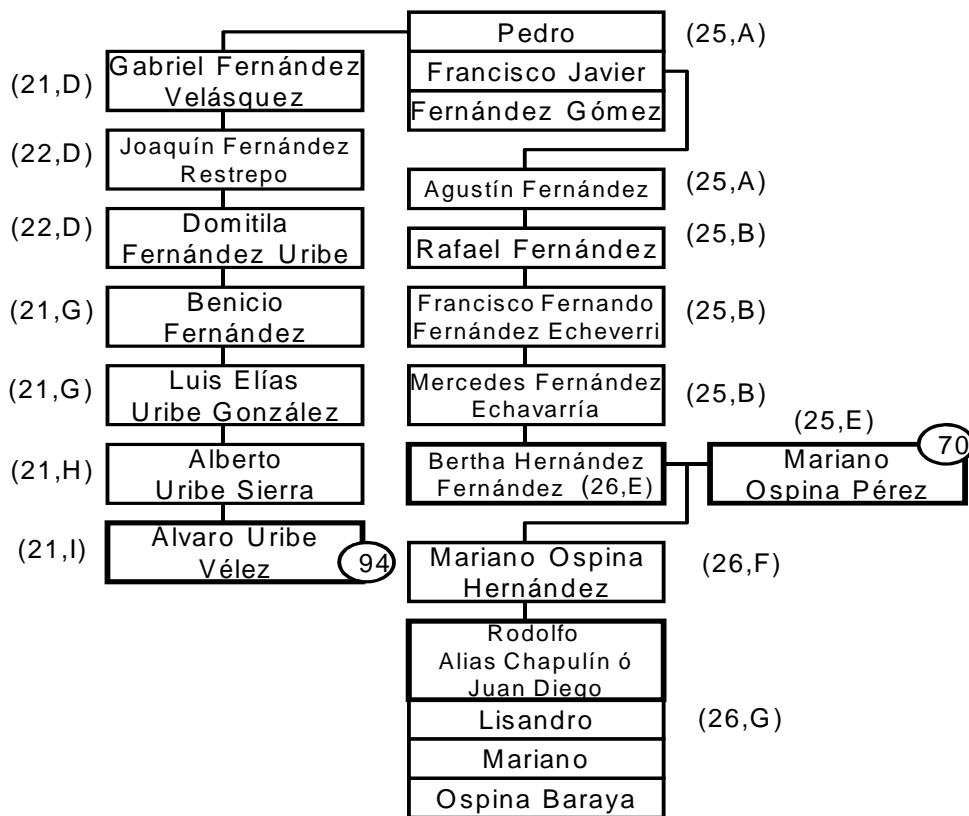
Pedro (25,A)
Francisco Javier
Fernández Gómez

(21,D) Gabriel Fernández Velásquez

(22,D) Joaquín Fernández Restrepo

(22,D) Domitila Fernández Uribe

(21,G) Benicio Fernández

(21,G) Luis Elías Uribe González

(21,H) Alberto Uribe Sierra

(21,I) Alvaro Uribe Vélez 94

Agustín Fernández (25,A)

Rafael Fernández (25,B)

Francisco Fernando Fernández Echeverri (25,B)

Mercedes Fernández Echavarría (25,B)

Bertha Hernández Fernández (26,E)

(25,E) Mariano Ospina Pérez 70

Mariano Ospina Hernández (26,F)

Rodolfo Alias Chapulín ó Juan Diego
Lisandro (26,G)
Mariano
Ospina Baraya